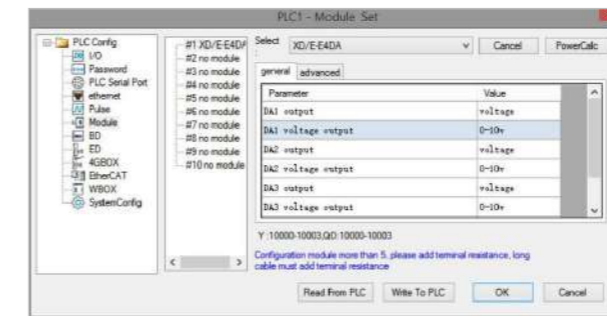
PLC1 - Module Set

PLC Config
I/O
Password
PLC Serial Port
ethernet
Pulse
Module
BD
ED
4GBOX
EtherCAT
WBOX
SystemConfig

#1 XD/E-E4DA
#2 no module
#3 no module
#4 no module
#5 no module
#6 no module
#7 no module
#8 no module
#9 no module
#10 no module

Select XD/E-E4DA
Cancel
PowerCalc

general advanced

| Parameter | Value |
|---|---|
| DA1 output | voltage |
| DA1 voltage output | 0-10v |
| DA2 output | voltage |
| DA2 voltage output | 0-10v |
| DA3 output | voltage |
| DA3 voltage output | 0-10v |

Y:10000-10003,QD:10000-10003

Configuration module more than 5, please add terminal resistance, long cable must add terminal resistance

Read From PLC
Write To PLC
OK
Cancel